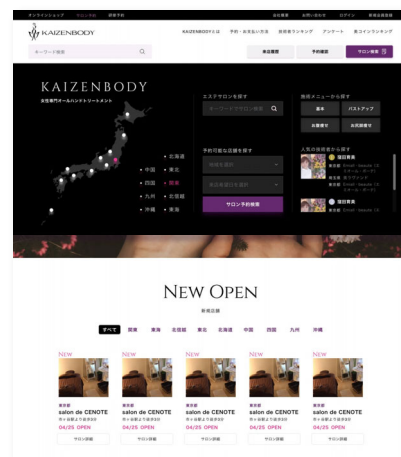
オンラインショップ　サロン市場　研修予約

KAIZENBODY

KAIZENBODYとは　予約・お支払い方法　技術者ランキング　アンケート　新コインランキング

キーワード検索

来店履歴　予約確認　サロン予約

KAIZENBODY
女性専門オールハンドトリートメント

北海道
中国　東北
四国　関東
九州　北信越
沖縄　東海

エステサロンを探す
キーワードでサロンを検索

予約可能な店舗を探す
都道府県を選択
最寄駅を選択
サロン予約検索

施術メニューから探す
基本　バストアップ
お腹痩せ　お尻痩せ

人気の技術者から探す
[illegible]

NEW OPEN
新規店舗

すべて　関東　東海　北信越　東北　北海道　中国　四国　九州　沖縄

NEW
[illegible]
salon de CENOTE
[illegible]
04/25 OPEN
サロン詳細

NEW
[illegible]
salon de CENOTE
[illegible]
04/25 OPEN
サロン詳細

NEW
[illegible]
salon de CENOTE
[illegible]
04/25 OPEN
サロン詳細

NEW
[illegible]
salon de CENOTE
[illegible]
04/25 OPEN
サロン詳細

NEW
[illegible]
salon de CENOTE
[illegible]
04/25 OPEN
サロン詳細